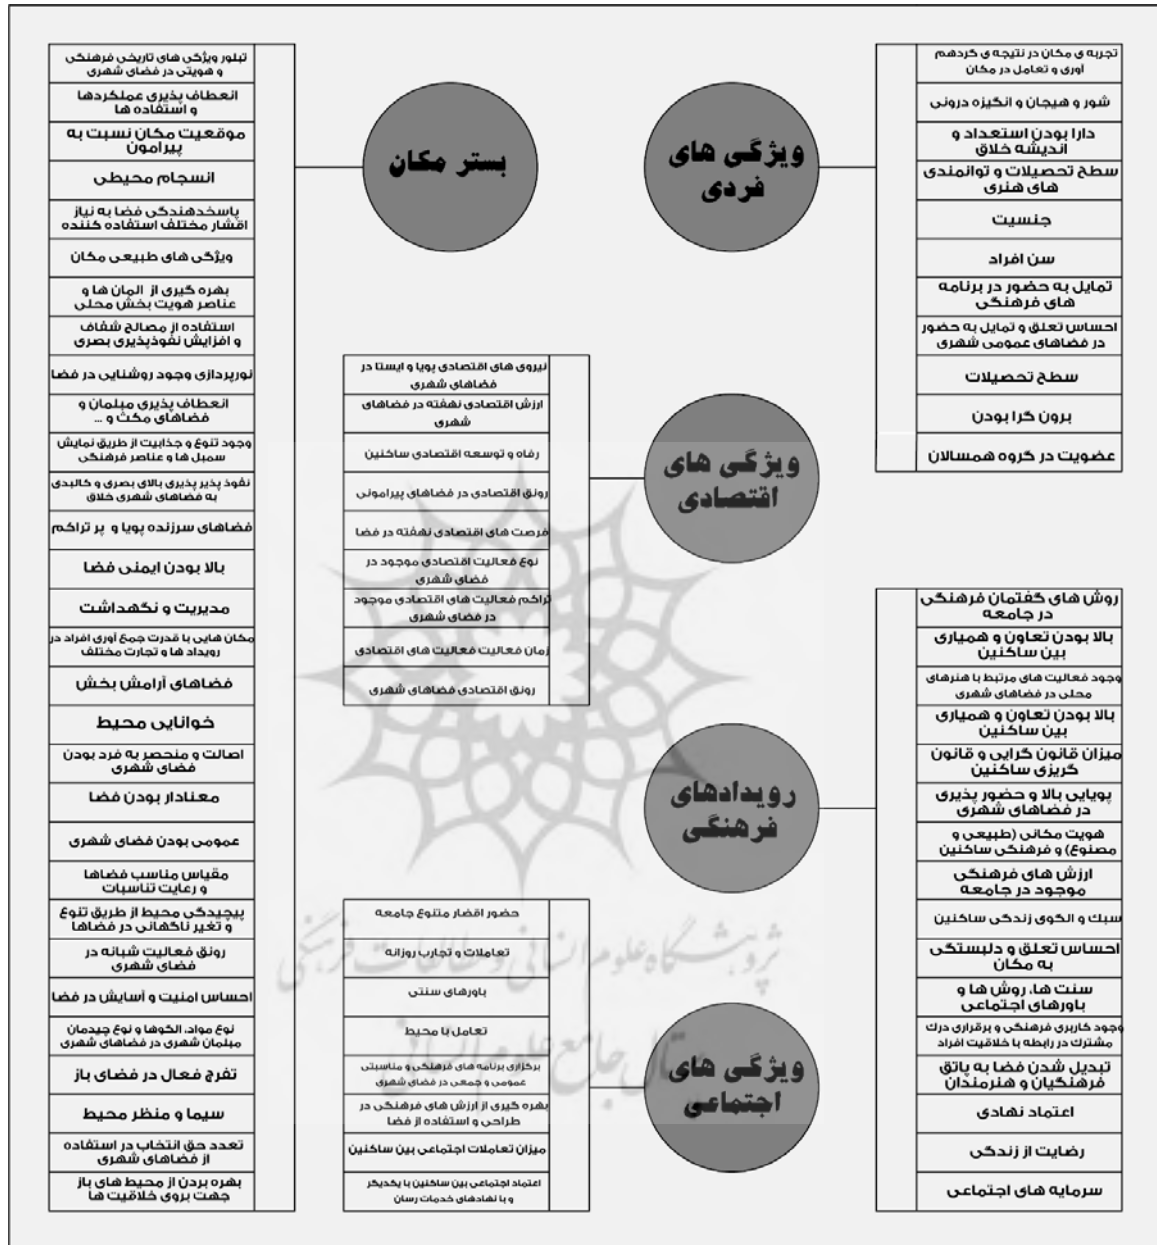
ویژگی های فردی

تجربه ی مکان در نتیجه ی گردهم آوری و تعامل در مکان
شور و هیجان و انگیزه درونی
دارا بودن استعداد و اندیشه خلاق
سطح تحصیلات و توانمندی های هنری
جنسیت
سن افراد
تمایل به حضور در برنامه های فرهنگی
احساس تعلق و تمایل به حضور در فضاهای عمومی شهری
سطح تحصیلات
برون گرا بودن
عضویت در گروه همسالان

بستر مکان

تبلور ویژگی های تاریخی فرهنگی و هویتی در فضای شهری
انعطاف پذیری عملکردها و استفاده ها
موقعیت مکان نسبت به پیرامون
انسجام محیطی
پاسخدهندگی فضا به نیاز اقشار مختلف استفاده کننده
ویژگی های طبیعی مکان
بهره گیری از المان ها و عناصر هویت بخش محلی
استفاده از مصالح شفاف و افزایش نفوذپذیری بصری
نورپردازی وجود روشنایی در فضا
انعطاف پذیری مبلمان و فضاهای مکث و ...
وجود تنوع و جذابیت از طریق نمایش سمبل ها و عناصر فرهنگی
نفوذ پذیر پذیری بالای بصری و کالبدی به فضاهای شهری خلاق
فضاهای سرزنده پویا و پر تراکم
بالا بودن ایمنی فضا
مدیریت و نگهداشت
مکان هایی با قدرت جمع آوری افراد در رویداد ها و تجارت مختلف
فضاهای آرامش بخش
خوانایی محیط
اصالت و منحصر به فرد بودن فضای شهری
معنادار بودن فضا
عمومی بودن فضای شهری
مقیاس مناسب فضاها و رعایت تناسبات
پیچیدگی محیط از طریق تنوع و تغیر ناگهانی در فضاها
رونق فعالیت شبانه در فضای شهری
احساس امنیت و آسایش در فضا
نوع مواد، الگوها و نوع چیدمان مبلمان شهری در فضاهای شهری
تفرج فعال در فضای باز
سیما و منظر محیط
تعدد حق انتخاب در استفاده از فضاهای شهری
بهره بردن از محیط های باز جهت بروز خلاقیت ها

ویژگی های اقتصادی

نیروی های اقتصادی پویا و ایستا در فضاهای شهری
ارزش اقتصادی نهفته در فضاهای شهری
رفاه و توسعه اقتصادی ساکنین
رونق اقتصادی در فضاهای پیرامونی
فرصت های اقتصادی نهفته در فضا
نوع فعالیت اقتصادی موجود در فضای شهری
تراکم فعالیت های اقتصادی موجود در فضای شهری
زمان فعالیت فعالیت های اقتصادی
رونق اقتصادی فضاهای شهری

رویدادهای فرهنگی

روش های گفتمان فرهنگی در جامعه
بالا بودن تعاون و همیاری بین ساکنین
وجود فعالیت های مرتبط با هنرهای محلی در فضاهای شهری
بالا بودن تعاون و همیاری بین ساکنین
میزان قانون گرایی و قانون گریزی ساکنین
پویایی بالا و حضور پذیری در فضاهای شهری
هویت مکانی (طبیعی و مصنوع) و فرهنگی ساکنین
ارزش های فرهنگی موجود در جامعه
سبک و الگوی زندگی ساکنین
احساس تعلق و دلبستگی به مکان
سنت ها، روش ها و باورهای اجتماعی
وجود کاربری فرهنگی و برقراری درک مشترک در رابطه با خلاقیت افراد
تبدیل شدن فضا به پاتق فرهنگیان و هنرمندان
اعتماد نهادی
رضایت از زندگی
سرمایه های اجتماعی

ویژگی های اجتماعی

حضور اقشار متنوع جامعه
تعاملات و تجارب روزانه
باورهای سنتی
تعامل با محیط
برگزاری برنامه های فرهنگی و مناسبتی عمومی و جمعی در فضای شهری
بهره گیری از ارزش های فرهنگی در طراحی و استفاده از فضا
میزان تعاملات اجتماعی بین ساکنین
اعتماد اجتماعی بین ساکنین با یکدیگر و با نهادهای خدمات رسان

پژوهشگاه علوم انسانی و مطالعات فرهنگی
پرتال جامع علوم انسانی